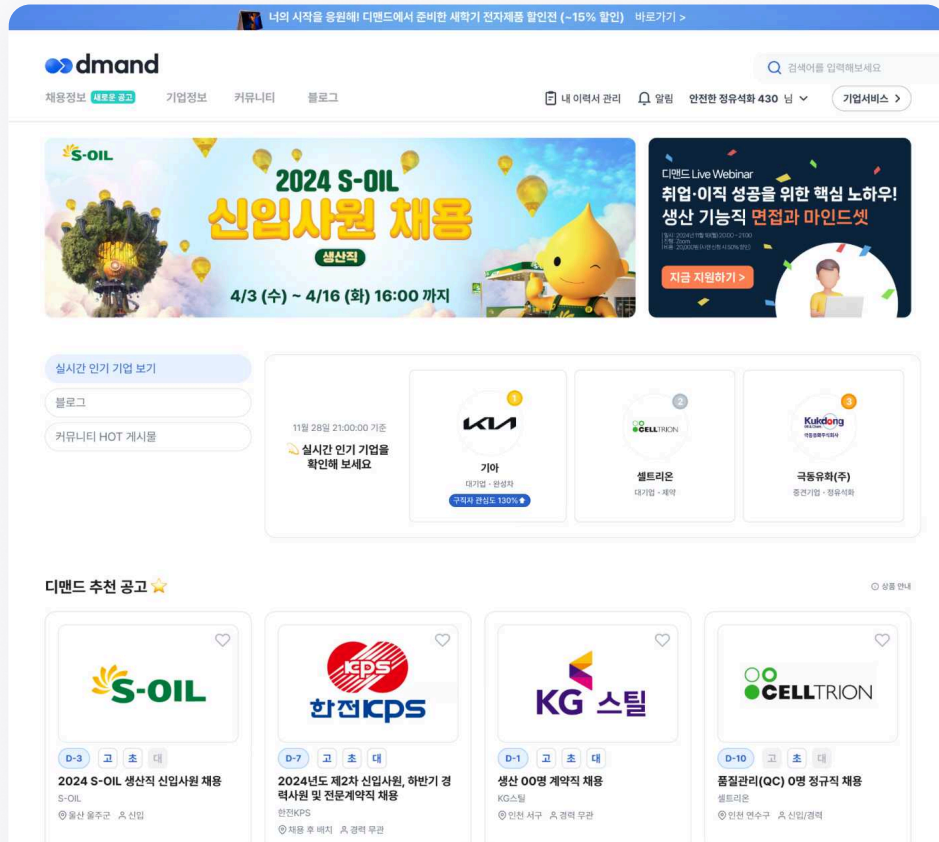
너의 시작을 응원해! 디맨드에서 준비한 새학기 전자제품 할인전 (~15% 할인) 바로가기 >

dmand

검색어를 입력해보세요

채용정보 새로운 공고 기업정보 커뮤니티 블로그

내 이력서 관리 알림 안전한 정유석화 430 님 기업서비스 >

S-OIL
2024 S-OIL
신입사원 채용
생산직
4/3 (수) ~ 4/16 (화) 16:00 까지

디맨드 Live Webinar
취업·이직 성공을 위한 핵심 노하우!
생산 기능직 면접과 마인드셋
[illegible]
지금 지원하기 >

실시간 인기 기업 보기
블로그
커뮤니티 HOT 게시물

11월 28일 21:00:00 기준
실시간 인기 기업을 확인해 보세요

1
KIA
기아
대기업 · 완성차
구직자 관심도 130%

2
CELLTRION
셀트리온
대기업 · 제약

3
Kukdong
극동유화(주)
중견기업 · 정유석화

디맨드 추천 공고

상품 안내

S-OIL
D-3 고 초 대
2024 S-OIL 생산직 신입사원 채용
S-OIL
울산 울주군 신입

KPS
한전KPS
D-7 고 초 대
2024년도 제2차 신입사원, 하반기 경력사원 및 전문계약직 채용
한전KPS
채용 후 배치 경력 무관

KG 스틸
D-1 고 초 대
생산 00명 계약직 채용
KG스틸
인천 서구 경력 무관

CELLTRION
D-10 고 초 대
품질관리(QC) 0명 정규직 채용
셀트리온
인천 연수구 신입/경력